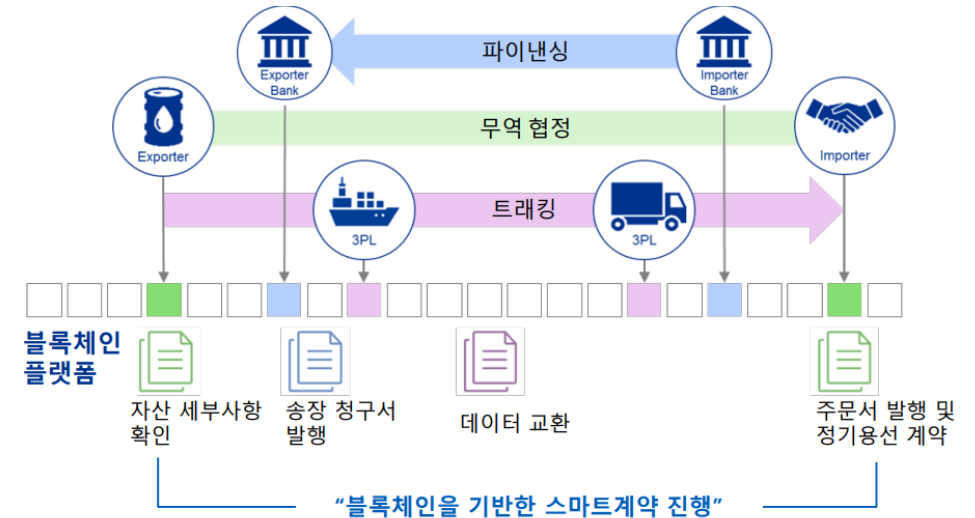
Exporter Bank

파이낸싱

Importer Bank

Exporter

무역 협정

Importer

3PL

트래킹

3PL

블록체인 플랫폼

자산 세부사항 확인

송장 청구서 발행

데이터 교환

주문서 발행 및 정기용선 계약

"블록체인을 기반한 스마트계약 진행"